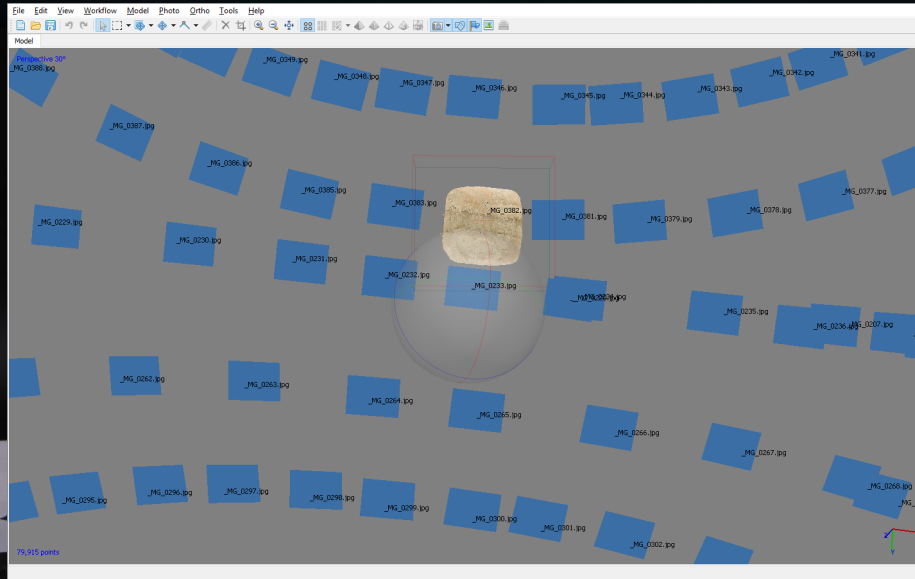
File Edit View Workflow Model Photo Ortho Tools Help

Model

Perspective 30°

_MG_0388.jpg
_MG_0349.jpg
_MG_0348.jpg
_MG_0347.jpg
_MG_0346.jpg
_MG_0345.jpg
_MG_0344.jpg
_MG_0343.jpg
_MG_0342.jpg
_MG_0341.jpg
_MG_0387.jpg
_MG_0386.jpg
_MG_0385.jpg
_MG_0383.jpg
_MG_0382.jpg
_MG_0381.jpg
_MG_0379.jpg
_MG_0378.jpg
_MG_0377.jpg
_MG_0229.jpg
_MG_0230.jpg
_MG_0231.jpg
_MG_0232.jpg
_MG_0233.jpg
_MG_0234.jpg
_MG_0235.jpg
_MG_0236.jpg
_MG_0207.jpg
_MG_0262.jpg
_MG_0263.jpg
_MG_0264.jpg
_MG_0265.jpg
_MG_0266.jpg
_MG_0267.jpg
_MG_0268.jpg
_MG_0295.jpg
_MG_0296.jpg
_MG_0297.jpg
_MG_0298.jpg
_MG_0299.jpg
_MG_0300.jpg
_MG_0301.jpg
_MG_0302.jpg

79,915 points